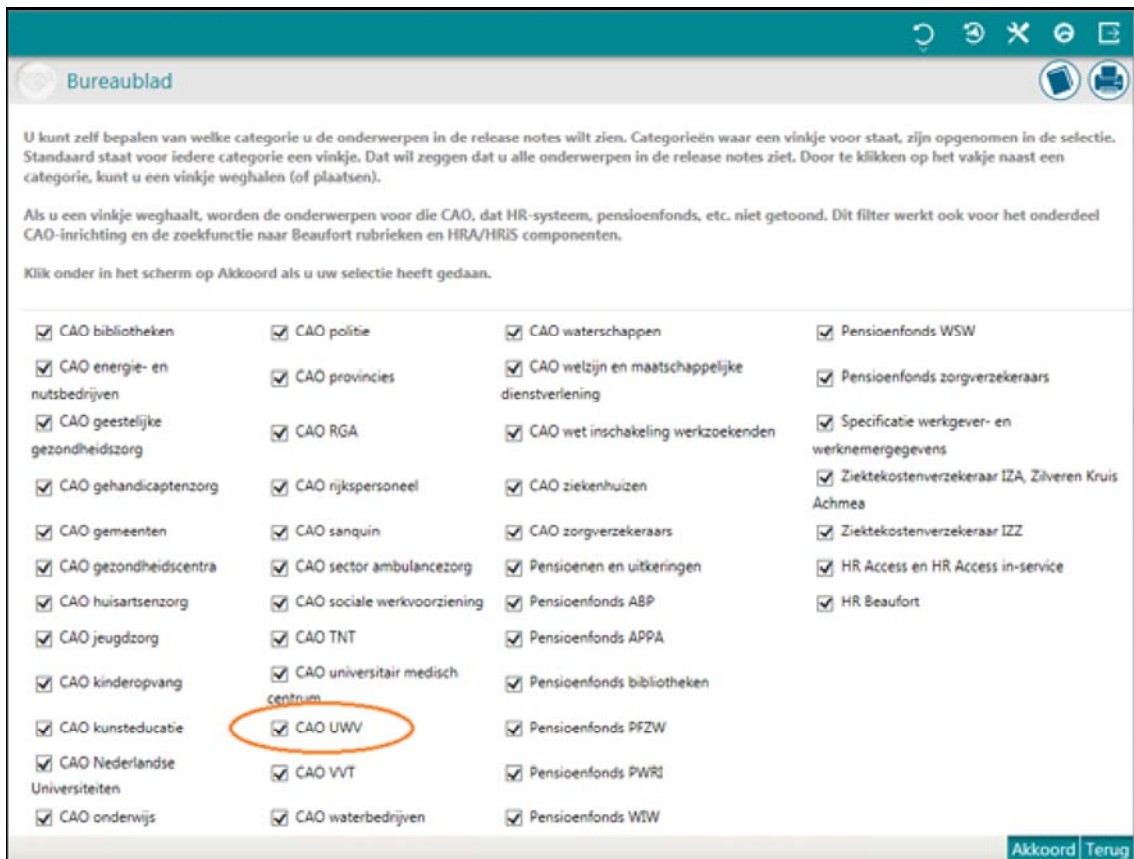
Bureaublad

U kunt zelf bepalen van welke categorie u de onderwerpen in de release notes wilt zien. Categorieën waar een vinkje voor staat, zijn opgenomen in de selectie. Standaard staat voor iedere categorie een vinkje. Dat wil zeggen dat u alle onderwerpen in de release notes ziet. Door te klikken op het vakje naast een categorie, kunt u een vinkje weghalen (of plaatsen).

Als u een vinkje weghaalt, worden de onderwerpen voor die CAO, dat HR-systeem, pensioenfonds, etc. niet getoond. Dit filter werkt ook voor het onderdeel CAO-inrichting en de zoekfunctie naar Beaufort rubrieken en HRA/HRiS componenten.

Klik onder in het scherm op Akkoord als u uw selectie heeft gedaan.

CAO bibliotheken
CAO energie- en nutsbedrijven
CAO geestelijke gezondheidszorg
CAO gehandicaptenzorg
CAO gemeenten
CAO gezondheidscentra
CAO huisartsenzorg
CAO jeugdzorg
CAO kinderopvang
CAO kunsteducatie
CAO Nederlandse Universiteiten
CAO onderwijs

CAO politie
CAO provincies
CAO RGA
CAO rijkspersoneel
CAO sanquin
CAO sector ambulancezorg
CAO sociale werkvoorziening
CAO TNT
CAO universitair medisch centrum
CAO UWV
CAO VVT
CAO waterbedrijven

CAO waterschappen
CAO welzijn en maatschappelijke dienstverlening
CAO wet inschakeling werkzoekenden
CAO ziekenhuizen
CAO zorgverzekeraars
Pensioenen en uitkeringen
Pensioenfonds ABP
Pensioenfonds APPA
Pensioenfonds bibliotheken
Pensioenfonds PFZW
Pensioenfonds PWRI
Pensioenfonds WIW

Pensioenfonds WSW
Pensioenfonds zorgverzekeraars
Specificatie werkgever- en werknemergegevens
Ziektekostenverzekeraar IZA, Zilveren Kruis Achmea
Ziektekostenverzekeraar IZZ
HR Access en HR Access in-service
HR Beaufort

Akkoord Terug